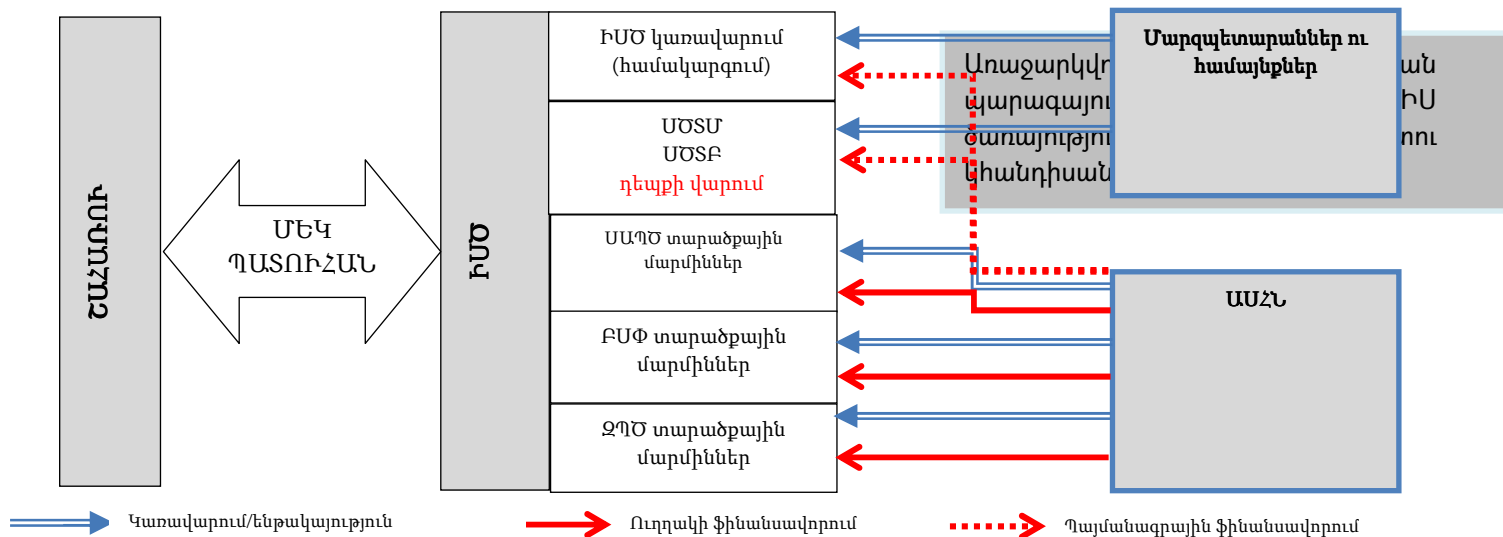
ՏԱՀԱՌՈՒ

ՄԵԿ ՊԱՏՈՒՀԱՆ

ԻՄԾ

ԻՄԾ կառավարում (համակարգում)

ՄԾՏՄ
ՄԾՏՓ
դեպքի վարում

ՍԱՊԾ տարածքային մարմիններ

ԲՍՓ տարածքային մարմիններ

ՋՊԾ տարածքային մարմիններ

Մարզպետարաններ ու համայնքներ

Առաջարկվ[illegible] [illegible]ան պարագայու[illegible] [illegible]ԻՍ ծառայությու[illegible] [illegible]ռու ներկայացու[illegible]

ԱՍՀՆ

Կառավարում/ենթակայություն

Ուղղակի ֆինանսավորում

Պայմանագրային ֆինանսավորում